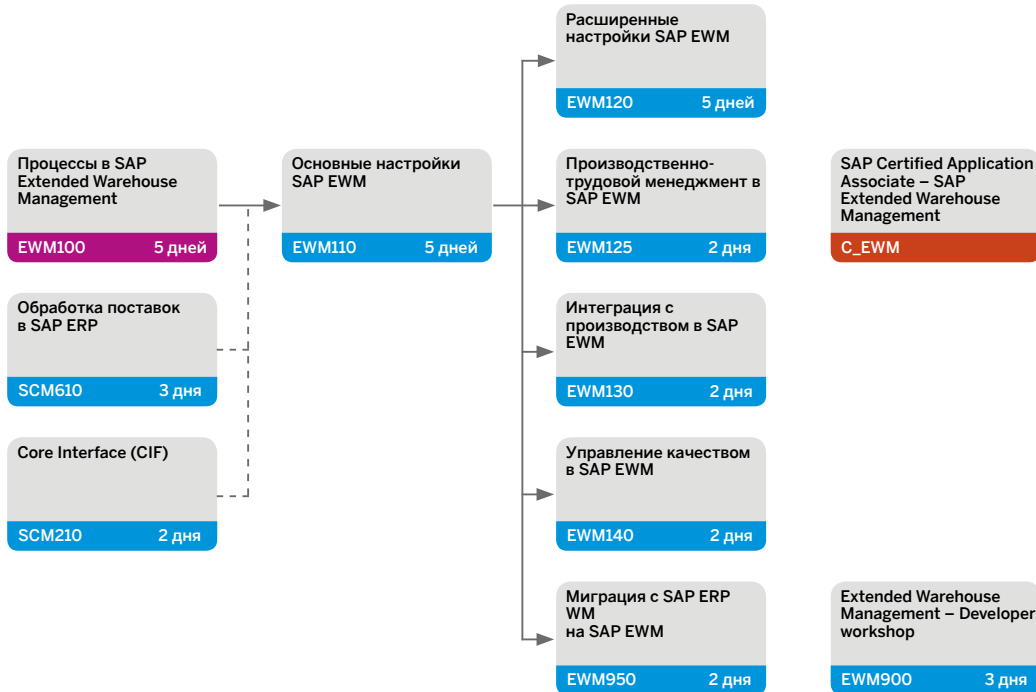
Процессы в SAP Extended Warehouse Management

EWM100 5 дней

Обработка поставок в SAP ERP

SCM610 3 дня

Core Interface (CIF)

SCM210 2 дня

Основные настройки SAP EWM

EWM110 5 дней

Расширенные настройки SAP EWM

EWM120 5 дней

Производственно-трудовой менеджмент в SAP EWM

EWM125 2 дня

Интеграция с производством в SAP EWM

EWM130 2 дня

Управление качеством в SAP EWM

EWM140 2 дня

Миграция с SAP ERP WM на SAP EWM

EWM950 2 дня

SAP Certified Application Associate – SAP Extended Warehouse Management

C_EWM

Extended Warehouse Management – Developer workshop

EWM900 3 дня